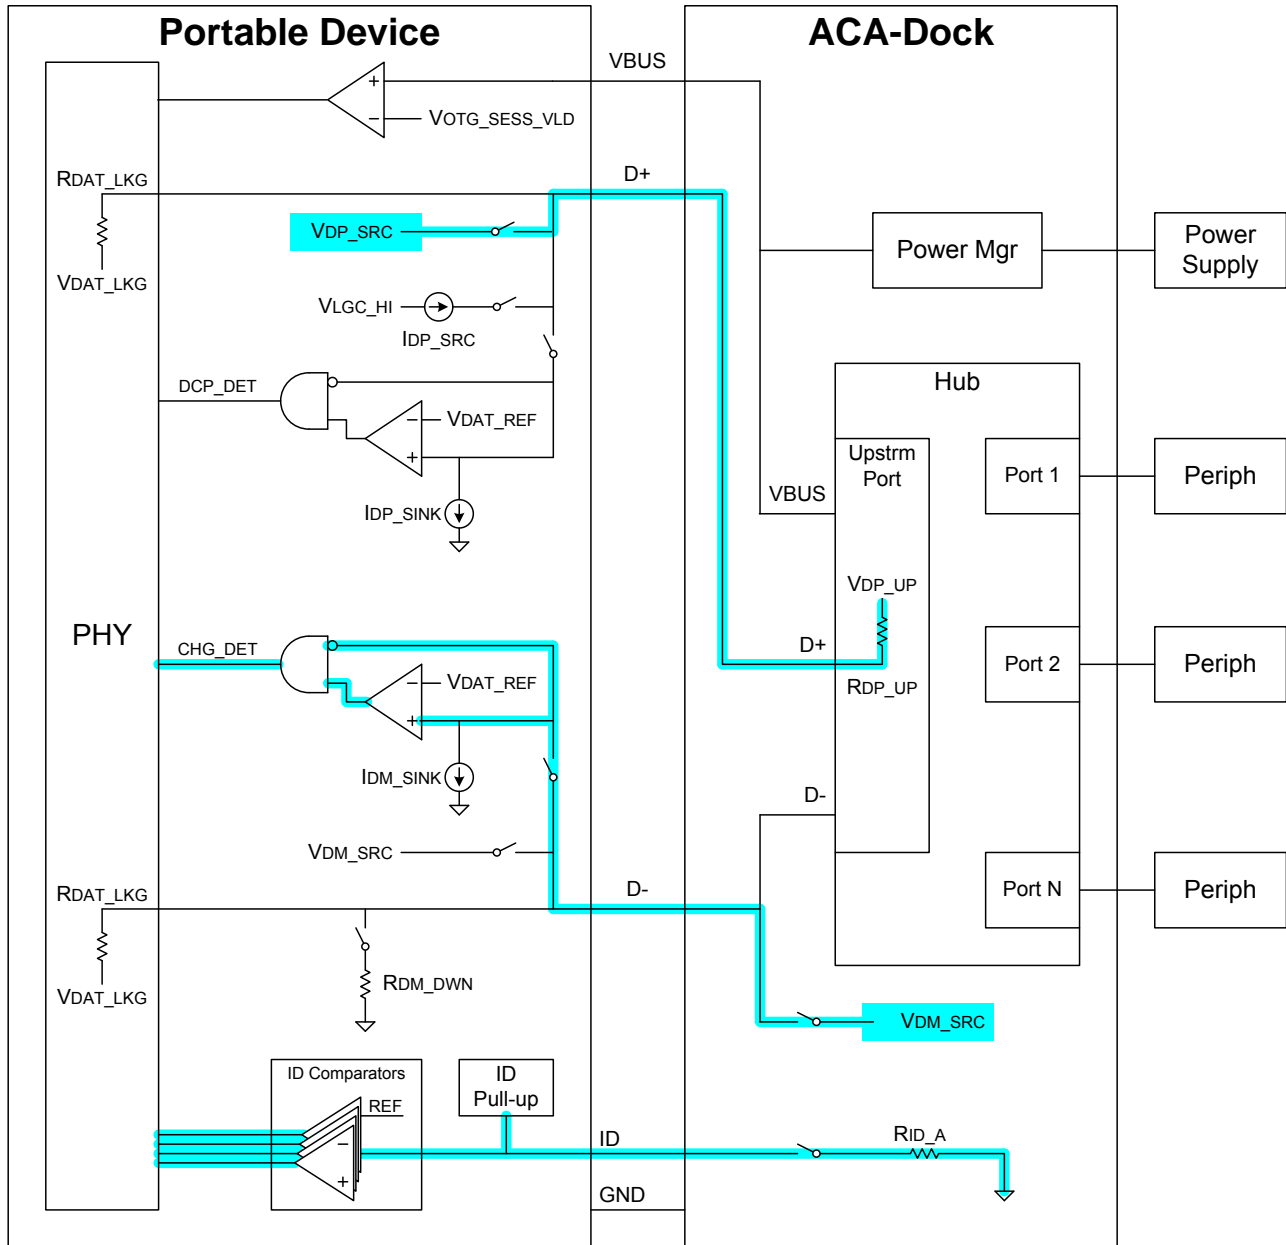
Portable Device

ACA-Dock

VBUS

VOTG_SESS_VLD

RDAT_LKG

VDAT_LKG

D+

VDP_SRC

VLGC_HI

IDP_SRC

Power Mgr

Power Supply

DCP_DET

VDAT_REF

IDP_SINK

Hub

Upstrm Port

VBUS

Port 1

Periph

PHY

VDP_UP

CHG_DET

D+

VDAT_REF

RDP_UP

Port 2

Periph

IDM_SINK

D-

VDM_SRC

RDAT_LKG

D-

Port N

Periph

VDAT_LKG

RDM_DWN

VDM_SRC

ID Comparators

REF

ID Pull-up

ID

RID_A

GND